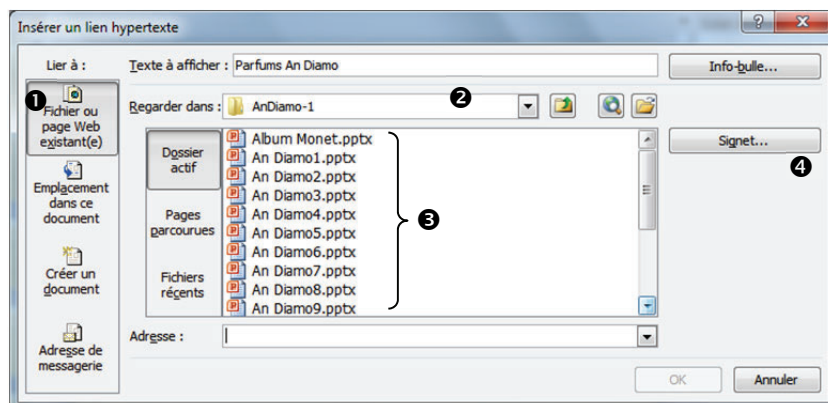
Insérer un lien hypertexte

?

X

Lier à :

Texte à afficher : Parfums An Diamo

Info-bulle...

❶

Fichier ou page Web existant(e)

Regarder dans : AnDiamo-1

❷

Dossier actif

Album Monet.pptx
An Diamo1.pptx
An Diamo2.pptx
An Diamo3.pptx
An Diamo4.pptx
An Diamo5.pptx
An Diamo6.pptx
An Diamo7.pptx
An Diamo8.pptx
An Diamo9.pptx

❸

Signet...

❹

Emplacement dans ce document

Pages parcourues

Créer un document

Fichiers récents

Adresse de messagerie

Adresse :

OK

Annuler